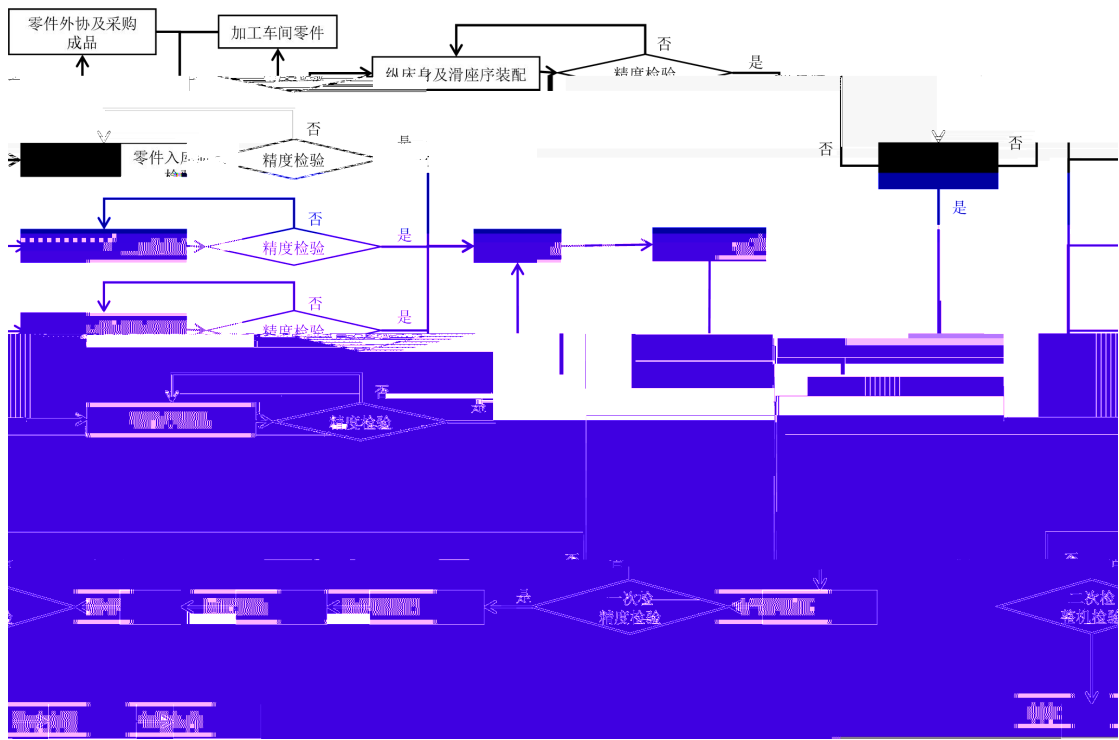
零件外协及采购成品

加工车间零件

纵床身及滑座序装配

否

精度检验

是

否

零件入

精度检验

是

否

否

是

否

精度检验

是

否

精度检验

是

否

零件入

精度检验

是

否

否

是

一次全精度检验

二次检精度检验